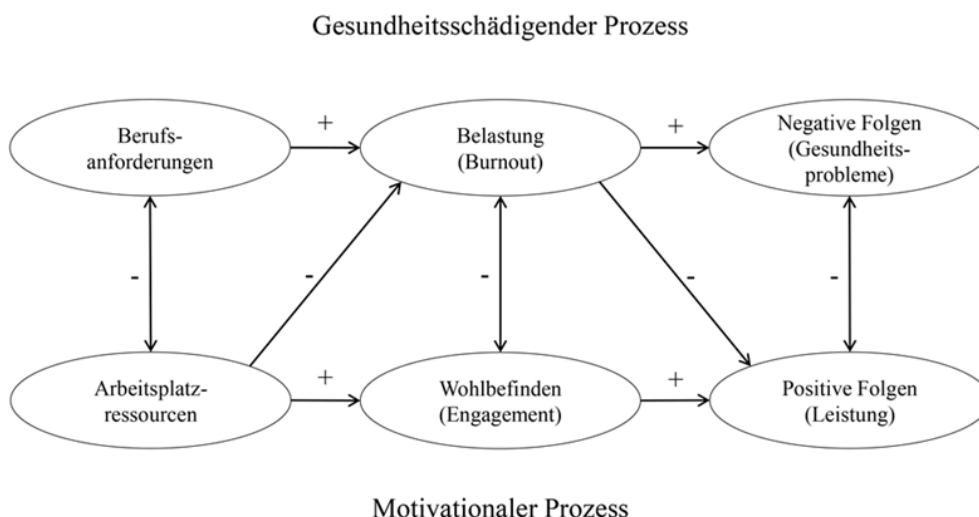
Gesundheitsschädigender Prozess

Berufsanforderungen

+

Belastung (Burnout)

+

Negative Folgen (Gesundheitsprobleme)

-

-

-

-

-

Arbeitsplatzressourcen

+

Wohlbefinden (Engagement)

+

Positive Folgen (Leistung)

Motivationaler Prozess